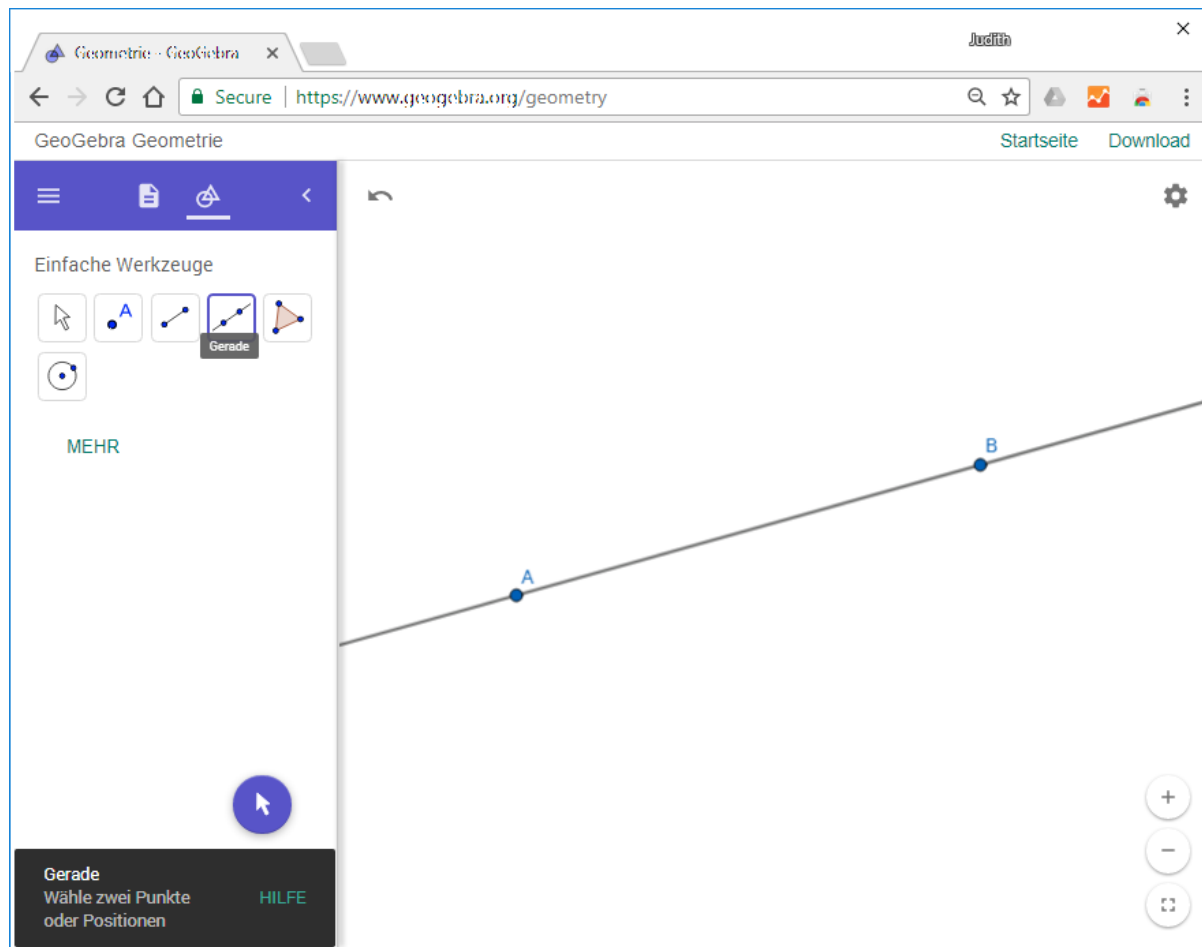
Geometrie - GeoGebra ×

Judith ×

Secure | https://www.geogebra.org/geometry

GeoGebra Geometrie

Startseite Download

Einfache Werkzeuge

A

Gerade

MEHR

B

A

Gerade
Wähle zwei Punkte oder Positionen

HILFE

+

−